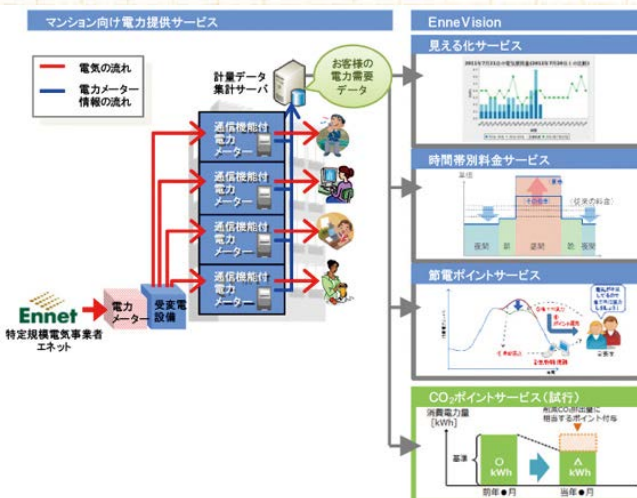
マンション向け電力提供サービス

電気の流れ
電力メーター情報の流れ

計量データ集計サーバ

お客様の電力需要データ

通信機能付電力メーター
通信機能付電力メーター
通信機能付電力メーター
通信機能付電力メーター

Ennet
特定規模電気事業者エネット

電力メーター
受変電設備

EnneVision

見える化サービス

時間帯別料金サービス
単価
（従来の料金）
夜間
昼間
夜間

節電ポイントサービス

$CO_2$ポイントサービス（試行）
消費電力量［kWh］
削減CO2排出量に相当するポイント付与
基準
○kWh
△kWh
前年●月
当年●月